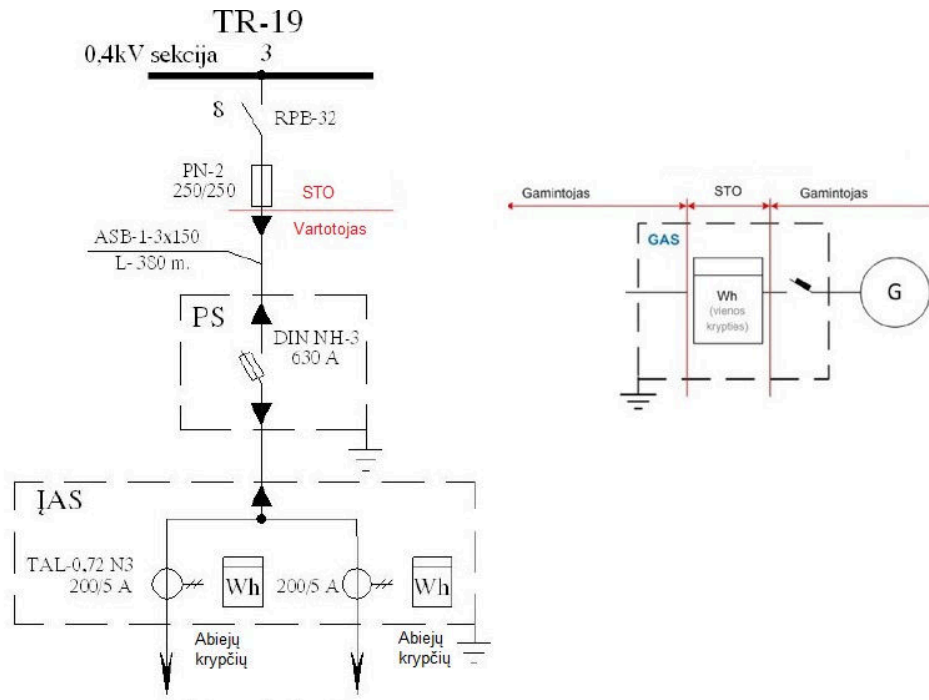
TR-19
0,4kV sekcija 3
8 RPB-32
PN-2
250/250
STO
Vartotojas
ASB-1-3x150
L- 380 m.
PS
DIN NH-3
630 A
ĮAS
TAL-0,72 N3
200/5 A
Wh
200/5 A
Wh
Abiejų krypčių
Abiejų krypčių

Gamintojas
STO
Gamintojas
GAS
Wh
(vienos krypties)
G